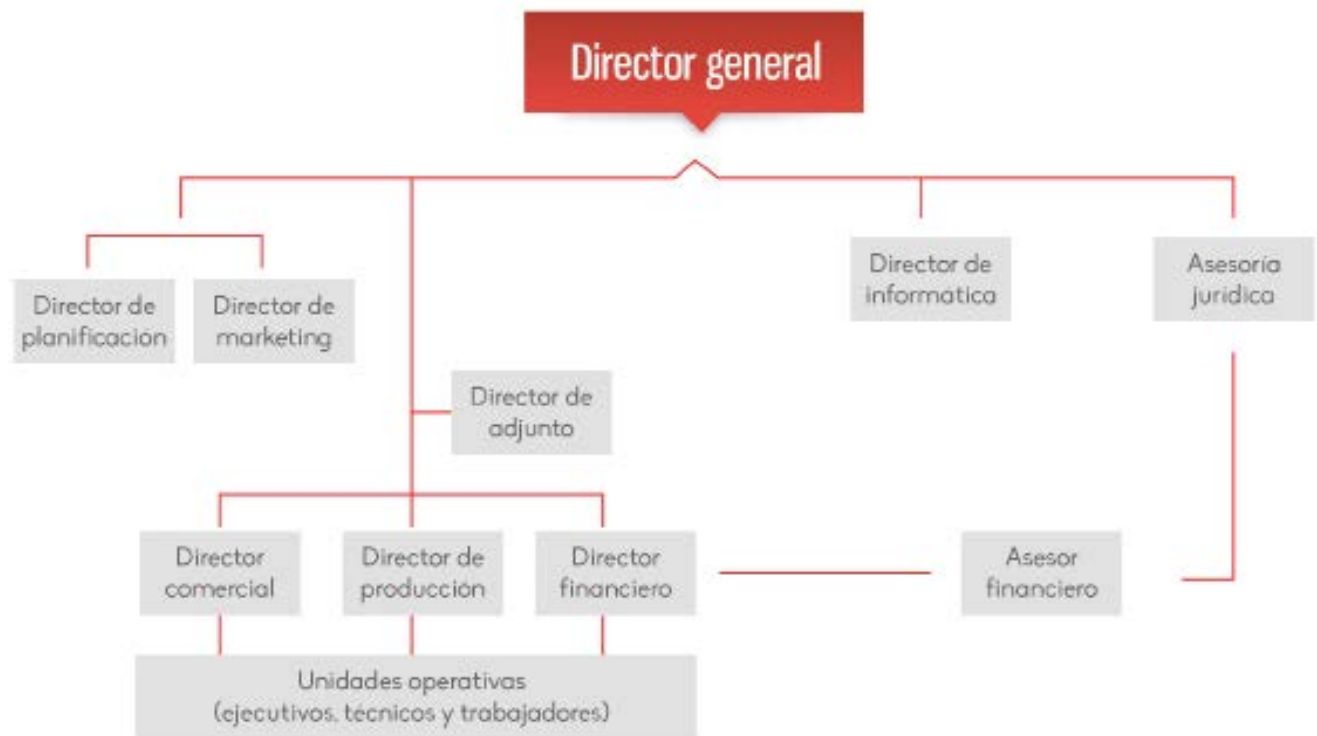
Director general

Director de planificacion

Director de marketing

Director de informatica

Asesoria juridica

Director de adjunto

Director comercial

Director de producción

Director financiero

Asesor financiero

Unidades operativas (ejecutivos, técnicos y trabajadores)